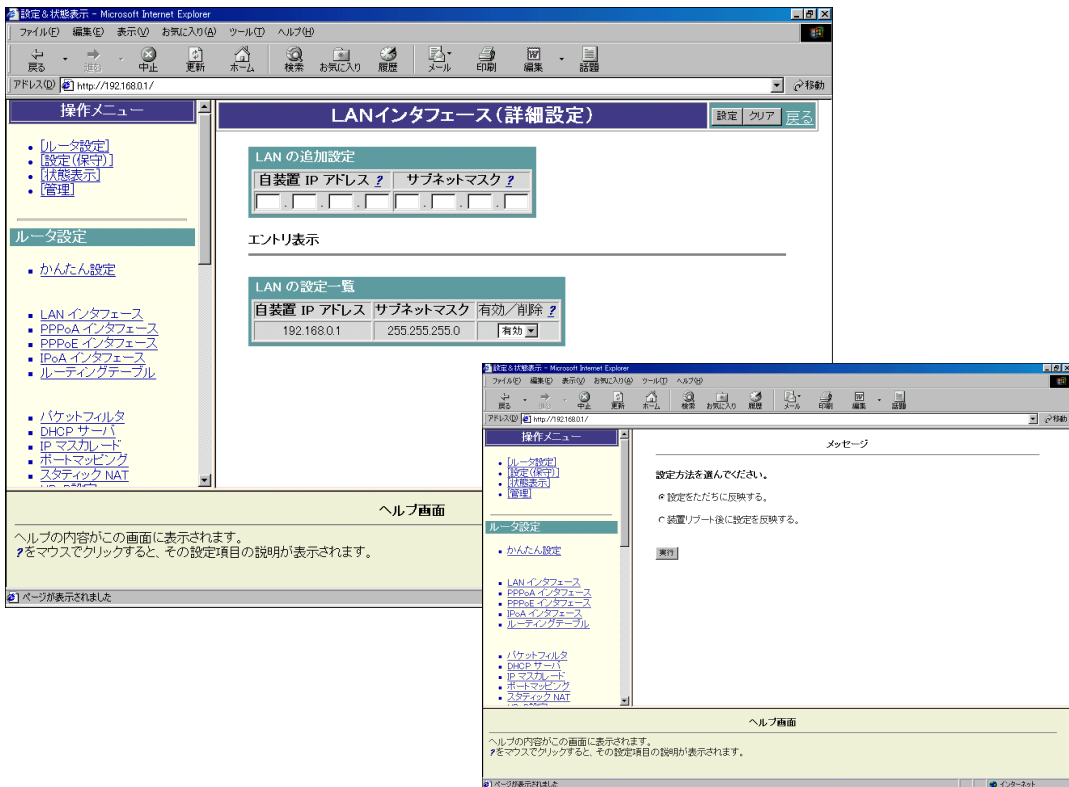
設定＆状態表示 - Microsoft Internet Explorer

ファイル(F) 編集(E) 表示(V) お気に入り(A) ツール(T) ヘルプ(H)

戻る 進む 中止 更新 ホーム 検索 お気に入り 履歴 メール 印刷 編集 話題

アドレス(D) http://192.168.0.1/ 移動

操作メニュー

- [ルータ設定]
- [設定(保守)]
- [状態表示]
- [管理]

ルータ設定

- かんたん設定

- LAN インタフェース
- PPPoA インタフェース
- PPPoE インタフェース
- IPoA インタフェース
- ルーティングテーブル

- パケットフィルタ
- DHCP サーバ
- IP マスカレード
- ポートマッピング
- スタティック NAT

LANインタフェース(詳細設定)

設定 クリア 戻る

LAN の追加設定

| 自装置 IP アドレス ? | サブネットマスク ? |
|---|---|
| . . . | . . . |

エントリ表示

LAN の設定一覧

| 自装置 IP アドレス | サブネットマスク | 有効／削除 ? |
|---|---|---|
| 192.168.0.1 | 255.255.255.0 | 有効 |

ヘルプ画面

ヘルプの内容がこの画面に表示されます。
?をマウスでクリックすると、その設定項目の説明が表示されます。

ページが表示されました

設定＆状態表示 - Microsoft Internet Explorer

ファイル(F) 編集(E) 表示(V) お気に入り(A) ツール(T) ヘルプ(H)

戻る 進む 中止 更新 ホーム 検索 お気に入り 履歴 メール 印刷 編集 話題

アドレス(D) http://192.168.0.1/ 移動

操作メニュー

- [ルータ設定]
- [設定(保守)]
- [状態表示]
- [管理]

ルータ設定

- かんたん設定

- LAN インタフェース
- PPPoA インタフェース
- PPPoE インタフェース
- IPoA インタフェース
- ルーティングテーブル

- パケットフィルタ
- DHCP サーバ
- IP マスカレード
- ポートマッピング
- スタティック NAT

メッセージ

設定方法を選んでください。

設定をただちに反映する。

装置リブート後に設定を反映する。

実行

ヘルプ画面

ヘルプの内容がこの画面に表示されます。
?をマウスでクリックすると、その設定項目の説明が表示されます。

ページが表示されました

インターネット